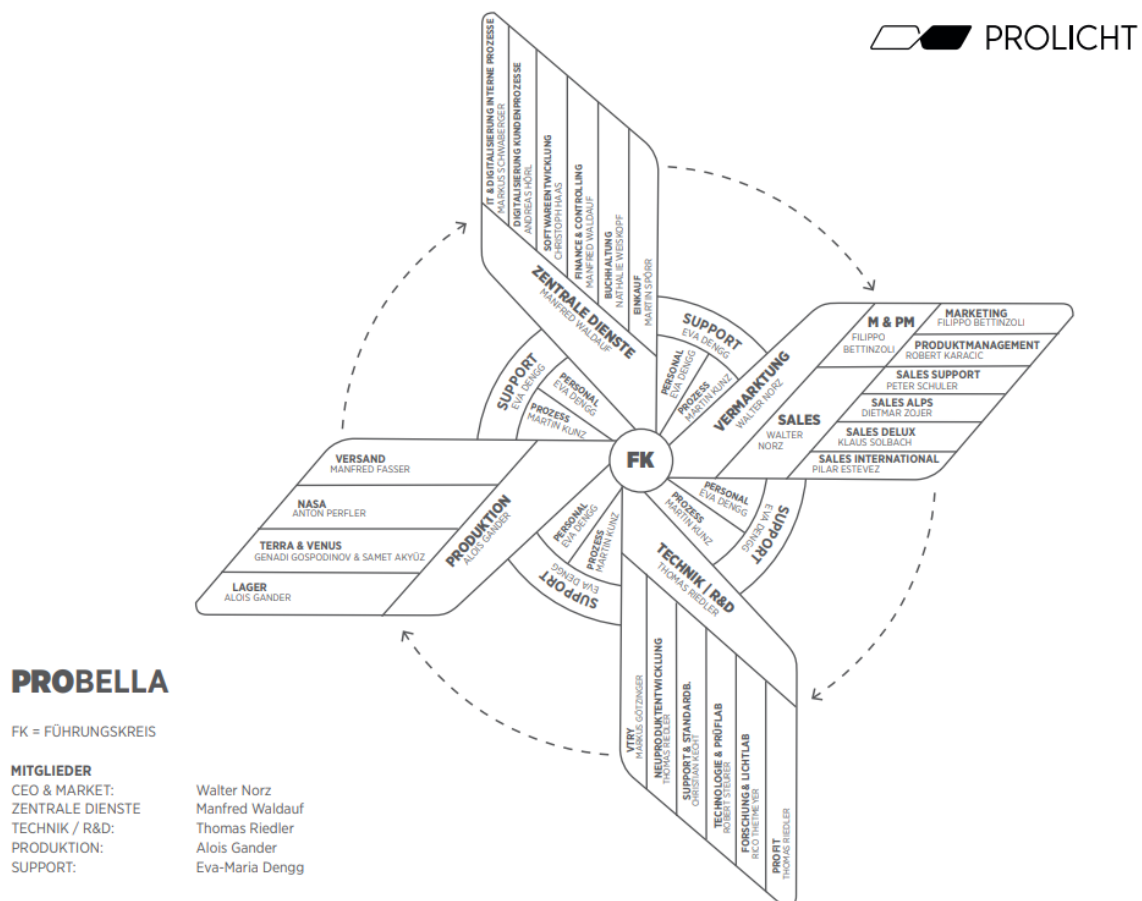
PROLICHT

IT & DIGITALISIERUNG INTERNE PROZESSE
MARKUS SCHWABERGER
DIGITALISIERUNG KUNDENPROZESSE
ANDREAS HÖRL
SOFTWAREENTWICKLUNG
CHRISTOPH HAAS
FINANCE & CONTROLLING
MANFRED WALDAUF
BUCHHALTUNG
NATHALIE WEISKOPF
EINKAUF
MARTIN SPÖRR
ZENTRALE DIENSTE
MANFRED WALDAUF

SUPPORT
EVA DENGG
PERSONAL
EVA DENGG
PROZESS
MARTIN KUNZ

M & PM
FILIPPO BETTINZOLI
MARKETING
FILIPPO BETTINZOLI
PRODUKTMANAGEMENT
ROBERT KARACIC
SALES SUPPORT
PETER SCHULER
SALES ALPS
DIETMAR ZOJER
SALES DELUX
KLAUS SOLBACH
SALES INTERNATIONAL
PILAR ESTEVEZ
SALES
WALTER NORZ
VERMARKTUNG
WALTER NORZ

SUPPORT
EVA DENGG
PERSONAL
EVA DENGG
PROZESS
MARTIN KUNZ

FK

SUPPORT
EVA DENGG
PERSONAL
EVA DENGG
PROZESS
MARTIN KUNZ

VERSAND
MANFRED FASSER
NASA
ANTON PERFLER
TERRA & VENUS
GENADI GOSPODINOV & SAMET AKYÜZ
LAGER
ALOIS GANDER
PRODUKTION
ALOIS GANDER

SUPPORT
EVA DENGG
PERSONAL
EVA DENGG
PROZESS
MARTIN KUNZ

TECHNIK | R&D
THOMAS RIEDLER
VTRY
MARKUS GÖTZINGER
NEUPRODUKTENTWICKLUNG
THOMAS RIEDLER
SUPPORT & STANDARDB.
CHRISTIAN KECHT
TECHNOLOGIE & PRÜFLAB
ROBERT STEURER
FORSCHUNG & LICHTLAB
RICO THETMEYER
PRO FIT
THOMAS RIEDLER

PROBELLA

FK = FÜHRUNGSKREIS

MITGLIEDER
CEO & MARKET: Walter Norz
ZENTRALE DIENSTE Manfred Waldauf
TECHNIK / R&D: Thomas Riedler
PRODUKTION: Alois Gander
SUPPORT: Eva-Maria Dengg